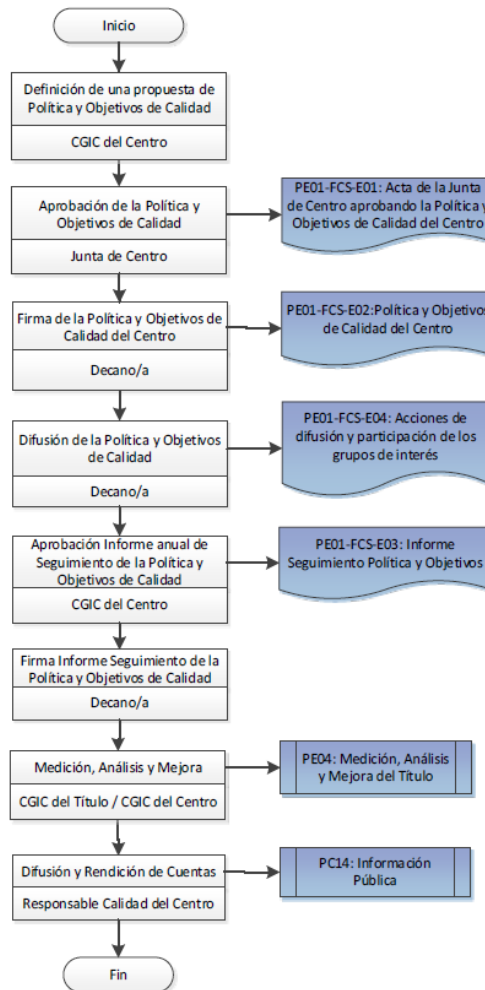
Inicio

Definición de una propuesta de Política y Objetivos de Calidad

CGIC del Centro

Aprobación de la Política y Objetivos de Calidad

Junta de Centro

PE01-FCS-E01: Acta de la Junta de Centro aprobando la Política y Objetivos de Calidad del Centro

Firma de la Política y Objetivos de Calidad del Centro

Decano/a

PE01-FCS-E02:Política y Objetivos de Calidad del Centro

Difusión de la Política y Objetivos de Calidad

Decano/a

PE01-FCS-E04: Acciones de difusión y participación de los grupos de interés

Aprobación Informe anual de Seguimiento de la Política y Objetivos de Calidad

CGIC del Centro

PE01-FCS-E03: Informe Seguimiento Política y Objetivos

Firma Informe Seguimiento de la Política y Objetivos de Calidad

Decano/a

Medición, Análisis y Mejora

CGIC del Título / CGIC del Centro

PE04: Medición, Análisis y Mejora del Título

Difusión y Rendición de Cuentas

Responsable Calidad del Centro

PC14: Información Pública

Fin